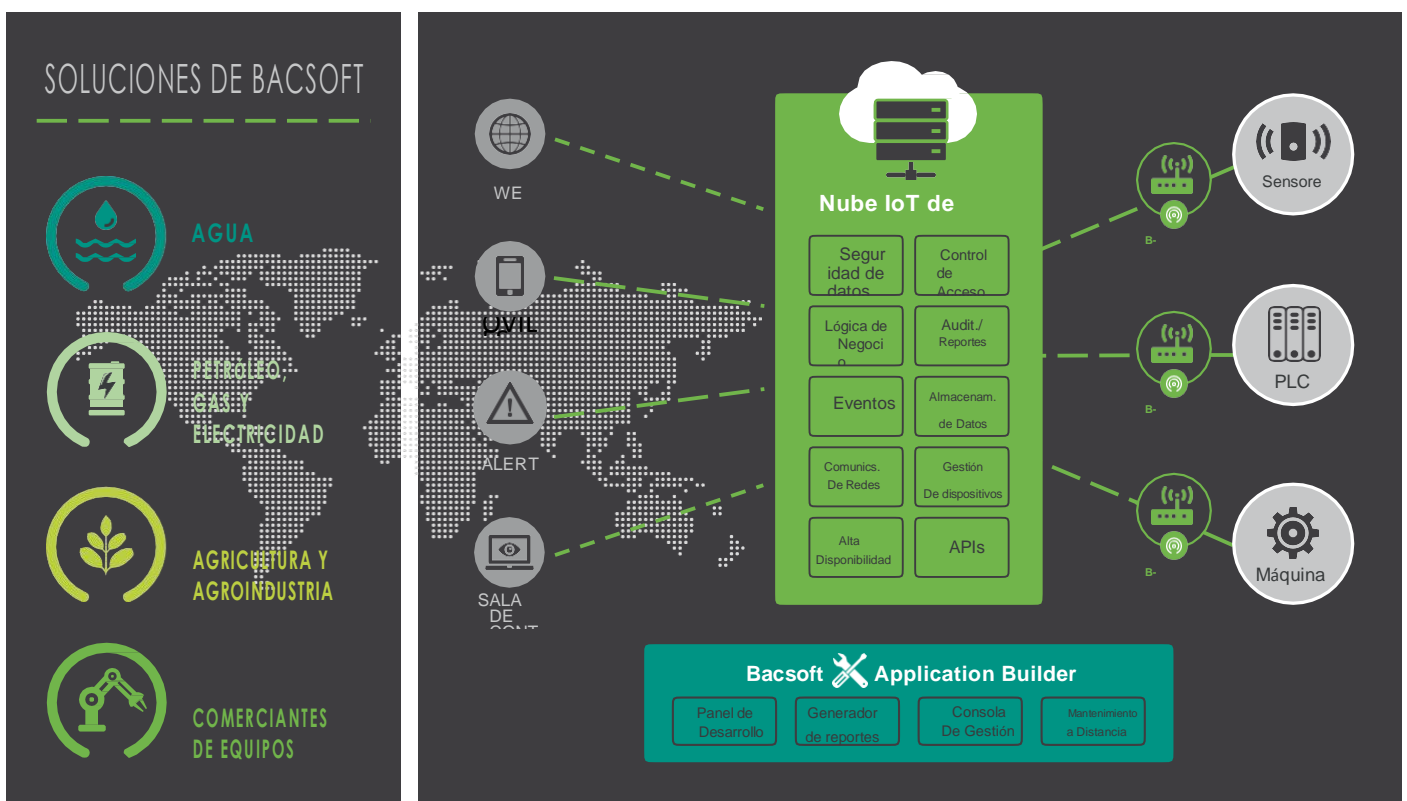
SOLUCIONES DE BACSOFT

AGUA

PETRÓLEO, GAS Y ELECTRICIDAD

AGRICULTURA Y AGROINDUSTRIA

COMERCIANTES DE EQUIPOS

WE

ÓVIL

ALERT

SALA DE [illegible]

Nube IoT de

Segur idad de datos

Control de Acceso

Lógica de Negoci o

Audit./ Reportes

Eventos

Almacenam. de Datos

Comunics. De Redes

Gestión De dispositivos

Alta Disponibilidad

APIs

Sensore

B-

PLC

B-

Máquina

B-

Bacsoft Application Builder

Panel de Desarrollo

Generador de reportes

Consola De Gestión

Mantenimiento a Distancia